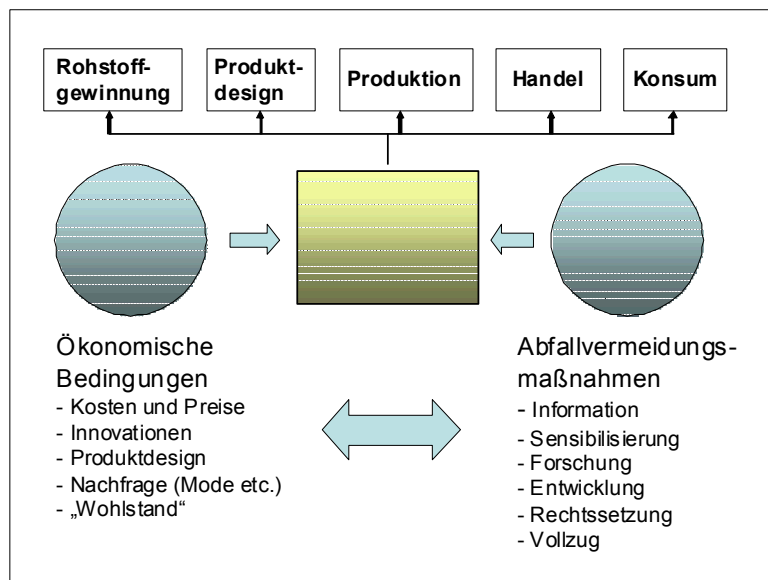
Rohstoffgewinnung

Produktdesign

Produktion

Handel

Konsum

Ökonomische Bedingungen
- Kosten und Preise
- Innovationen
- Produktdesign
- Nachfrage (Mode etc.)
- „Wohlstand“

Abfallvermeidungsmaßnahmen
- Information
- Sensibilisierung
- Forschung
- Entwicklung
- Rechtssetzung
- Vollzug